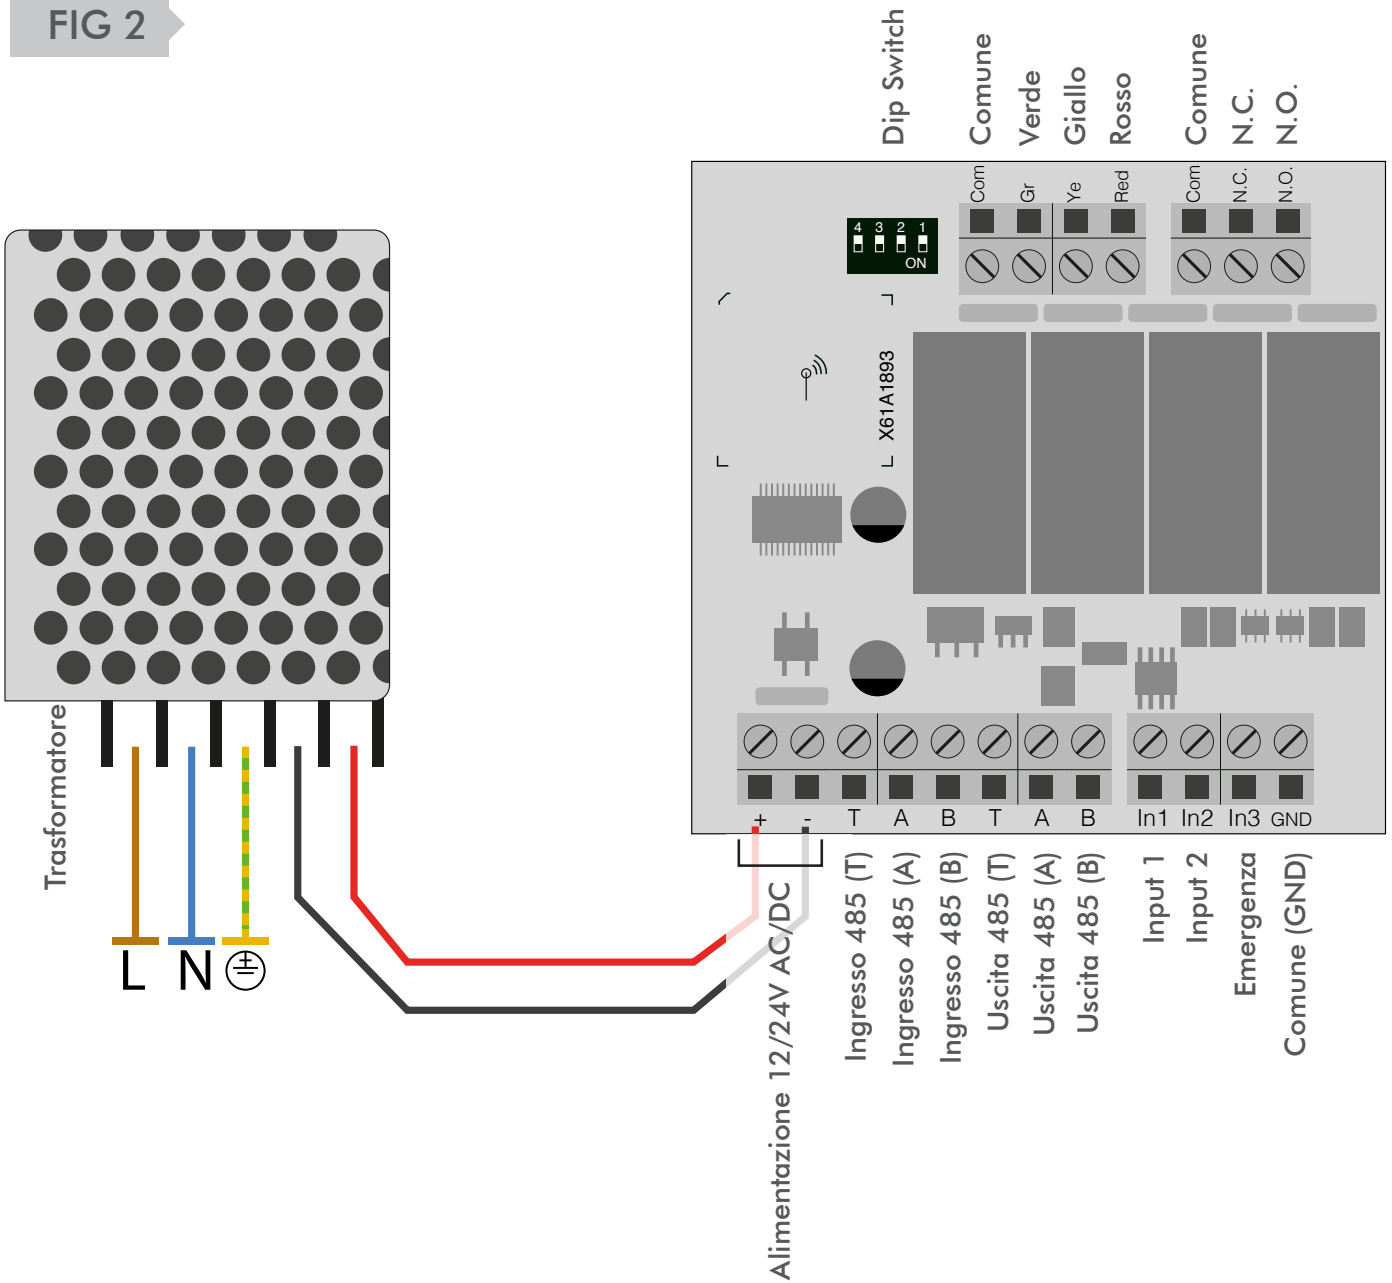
FIG 2

Dip Switch
Comune
Verde
Giallo
Rosso
Comune
N.C.
N.O.

Com
Gr
Ye
Red
Com
N.C.
N.O.

4 3 2 1
ON

X61A1893

Trasformatore

L N

+ - T A B T A B In1 In2 In3 GND

Alimentazione 12/24V AC/DC
Ingresso 485 (T)
Ingresso 485 (A)
Ingresso 485 (B)
Uscita 485 (T)
Uscita 485 (A)
Uscita 485 (B)
Input 1
Input 2
Emergenza
Comune (GND)